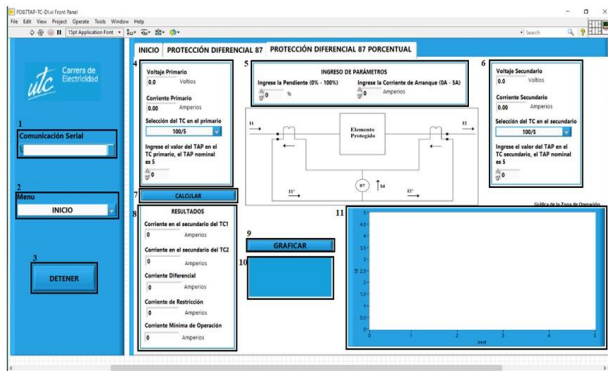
PD87TAF-TC-01.vi Front Panel
File Edit View Project Operate Tools Window Help
15pt Application Font
Search

utc Carrera de Electricidad

INICIO PROTECCIÓN DIFERENCIAL 87 PROTECCIÓN DIFERENCIAL 87 PORCENTUAL

1
Comunicación Serial

2
Menu
INICIO

3
DETENER

4
Voltaje Primario
0.0 Voltios
Corriente Primario
0.00 Amperios
Selección del TC en el primario
100/5
Ingrese el valor del TAP en el TC primario, el TAP nominal es 5
0

5
INGRESO DE PARÁMETROS
Ingrese la Pendiente (0% - 100%)
0 %
Ingrese la Corriente de Arranque (0A - 5A)
0 Amperios

I1
I2
Elemento Protegido
I1'
I2'
87
Id

6
Voltaje Secundario
0.0 Voltios
Corriente Secundario
0.00 Amperios
Selección del TC en el secundario
100/5
Ingrese el valor del TAP en el TC secundario, el TAP nominal es 5
0

7
CALCULAR

8
RESULTADOS
Corriente en el secundario del TC1
0 Amperios
Corriente en el secundario del TC2
0 Amperios
Corriente Diferencial
0 Amperios
Corriente de Restricción
0 Amperios
Corriente Minima de Operación
0 Amperios

9
GRAFICAR

10

11
Gráfica de la Zona de Operación
5
4.5
4
3.5
3
2.5
2
1.5
1
0.5
0
0 1 2 3 4 5
Ireal
Id